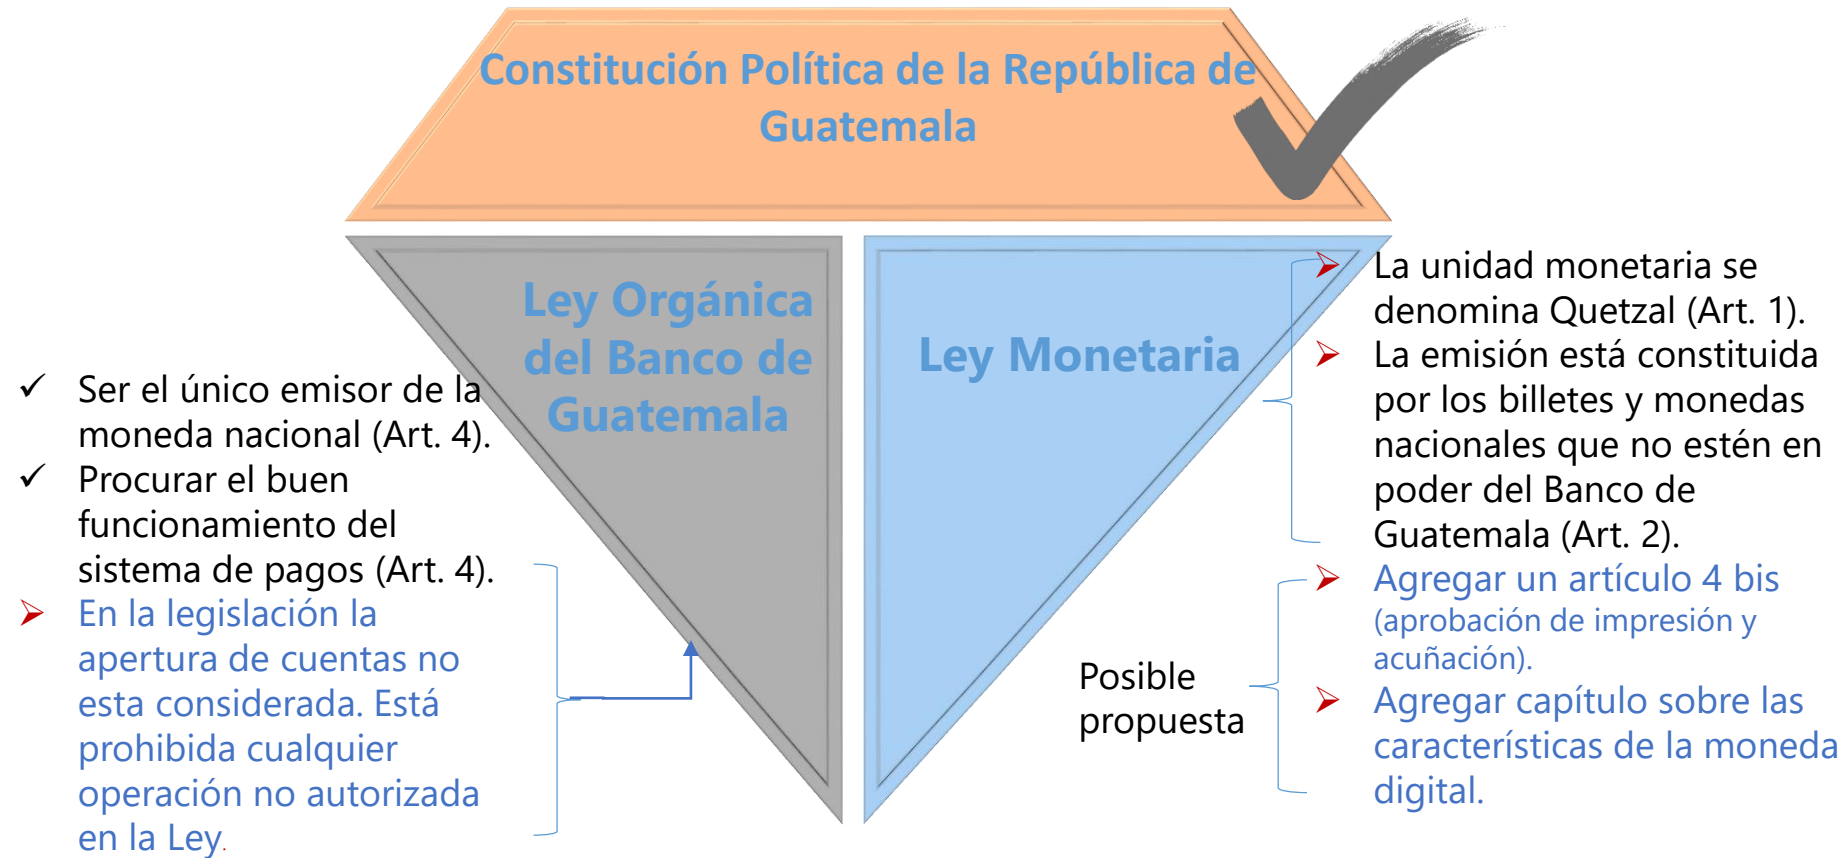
Constitución Política de la República de Guatemala

Ley Orgánica del Banco de Guatemala

Ley Monetaria

✓ Ser el único emisor de la moneda nacional (Art. 4).
✓ Procurar el buen funcionamiento del sistema de pagos (Art. 4).
➢ En la legislación la apertura de cuentas no esta considerada. Está prohibida cualquier operación no autorizada en la Ley.

➢ La unidad monetaria se denomina Quetzal (Art. 1).
➢ La emisión está constituida por los billetes y monedas nacionales que no estén en poder del Banco de Guatemala (Art. 2).

Posible propuesta

➢ Agregar un artículo 4 bis (aprobación de impresión y acuñación).
➢ Agregar capítulo sobre las características de la moneda digital.